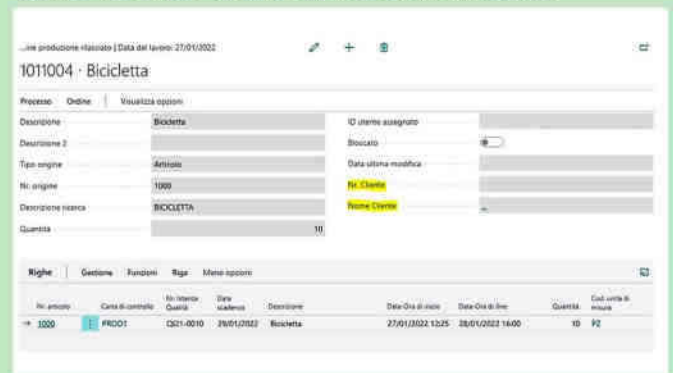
...ine produzione rilasciato | Data del lavoro: 27/01/2022

1011004 · Bicicletta

Processo Ordine | Visualizza opzioni

Descrizione Bicicletta
Descrizione 2
Tipo origine Articolo
Nr. origine 1000
Descrizione ricerca BICICLETTA
Quantità 10

ID utente assegnato
Bloccato
Data ultima modifica
Nr. Cliente
Nome Cliente

Righe | Gestione Funzioni Riga Meno opzioni

| Nr. articolo | Centro di controllo | Nr. Ispezione Qualità | Data scadenza | Descrizione | Data-Ora di inizio | Data-Ora di fine | Quantità | Cod. unità di misura |
|---|---|---|---|---|---|---|---|---|
| → 1000 | PROD1 | QI21-0010 | 29/01/2022 | Bicicletta | 27/01/2022 12:25 | 28/01/2022 16:00 | 10 | PZ |